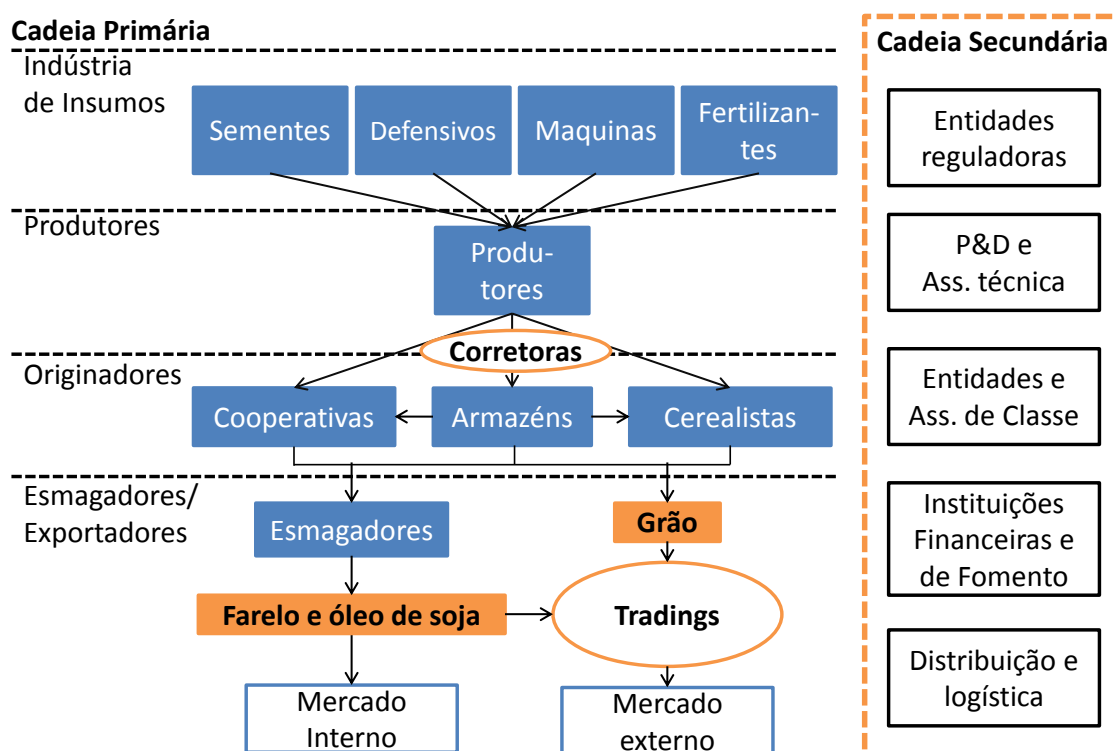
Cadeia Primária

Indústria de Insumos

Sementes

Defensivos

Maquinas

Fertilizantes

Produtores

Produtores

Corretoras

Originadores

Cooperativas

Armazéns

Cerealistas

Esmagadores/ Exportadores

Esmagadores

Grão

Farelo e óleo de soja

Tradings

Mercado Interno

Mercado externo

Cadeia Secundária

Entidades reguladoras

P&D e Ass. técnica

Entidades e Ass. de Classe

Instituições Financeiras e de Fomento

Distribuição e logística